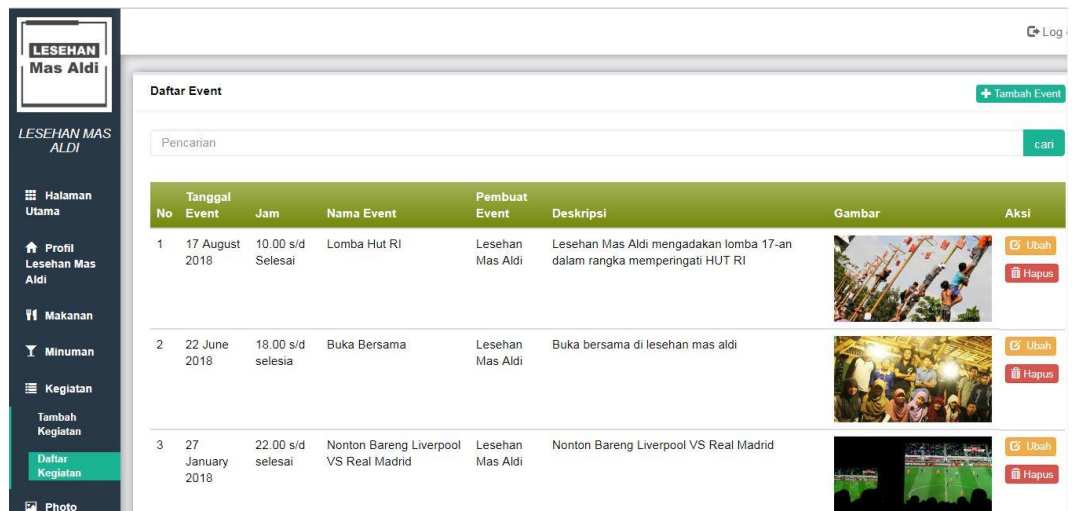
LESEHAN
Mas Aldi

LESEHAN MAS ALDI

Halaman Utama

Profil Lesehan Mas Aldi

Makanan

Minuman

Kegiatan

Tambah Kegiatan

Daftar Kegiatan

Photo

Log

Daftar Event

Tambah Event

Pencarian

cari

| No | Tanggal Event | Jam | Nama Event | Pembuat Event | Deskripsi | Gambar | Aksi |
|---|---|---|---|---|---|---|---|
| 1 | 17 August 2018 | 10.00 s/d Selesai | Lomba Hut RI | Lesehan Mas Aldi | Lesehan Mas Aldi mengadakan lomba 17-an dalam rangka memperingati HUT RI | | Ubah Hapus |
| 2 | 22 June 2018 | 18.00 s/d selesia | Buka Bersama | Lesehan Mas Aldi | Buka bersama di lesehan mas aldi | | Ubah Hapus |
| 3 | 27 January 2018 | 22.00 s/d selesai | Nonton Bareng Liverpool VS Real Madrid | Lesehan Mas Aldi | Nonton Bareng Liverpool VS Real Madrid | | Ubah Hapus |